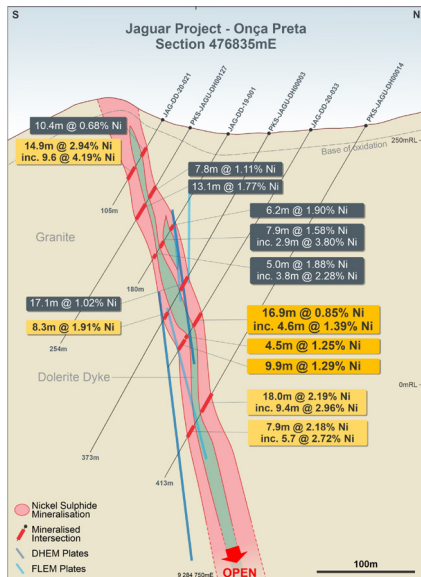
S

N

Jaguar Project - Onça Preta
Section 476835mE

JAG-DD-20-021

PKS-JAGU-DH00127

JAG-DD-19-001

PKS-JAGU-DH00003

JAG-DD-20-033

PKS-JAGU-DH00014

10.4m @ 0.68% Ni

14.9m @ 2.94% Ni
inc. 9.6 @ 4.19% Ni

Base of oxidation

250mRL

7.8m @ 1.11% Ni

13.1m @ 1.77% Ni

105m

6.2m @ 1.90% Ni

7.9m @ 1.58% Ni
inc. 2.9m @ 3.80% Ni

Granite

180m

5.0m @ 1.88% Ni
inc. 3.8m @ 2.28% Ni

17.1m @ 1.02% Ni

8.3m @ 1.91% Ni

16.9m @ 0.85% Ni
inc. 4.6m @ 1.39% Ni

254m

4.5m @ 1.25% Ni

Dolerite Dyke

9.9m @ 1.29% Ni

0mRL

18.0m @ 2.19% Ni
inc. 9.4m @ 2.96% Ni

373m

7.9m @ 2.18% Ni
inc. 5.7 @ 2.72% Ni

413m

Nickel Sulphide Mineralisation

Mineralised Intersection

DHEM Plates

FLEM Plates

9 284 750mE

OPEN

100m